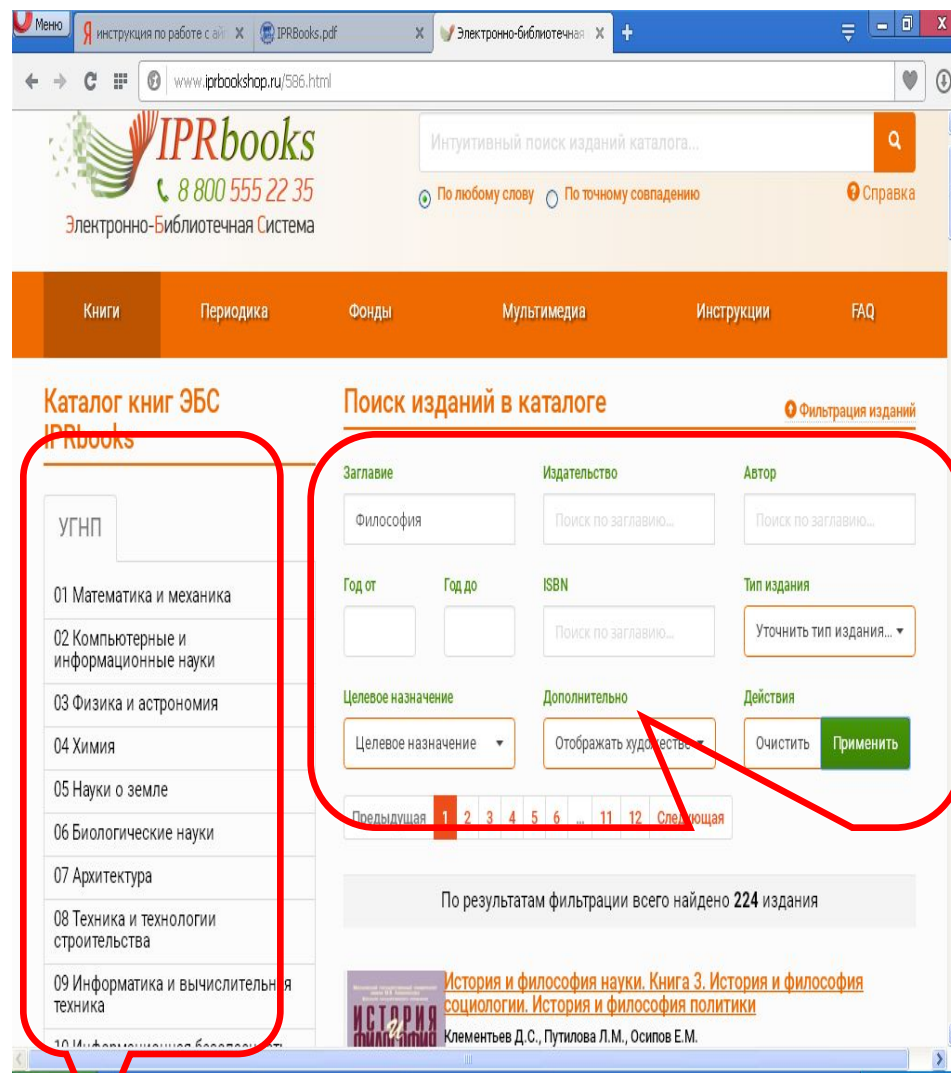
Меню | инструкция по работе с ай | IPRBooks.pdf | Электронно-библиотечная

www.iprbookshop.ru/586.html

IPRbooks
8 800 555 22 35
Электронно-Библиотечная Система

Интуитивный поиск изданий каталога...

По любому слову | По точному совпадению | Справка

Книги | Периодика | Фонды | Мультимедиа | Инструкции | FAQ

Каталог книг ЭБС IPRbooks

УГНП

01 Математика и механика
02 Компьютерные и информационные науки
03 Физика и астрономия
04 Химия
05 Науки о земле
06 Биологические науки
07 Архитектура
08 Техника и технологии строительства
09 Информатика и вычислительная техника
10 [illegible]

Поиск изданий в каталоге

Фильтрация изданий

Заглавие | Издательство | Автор
Философия | Поиск по заглавию... | Поиск по заглавию...

Год от | Год до | ISBN | Тип издания
Поиск по заглавию... | Уточнить тип издания...

Целевое назначение | Дополнительно | Действия
Целевое назначение | Отображать художестве | Очистить | Применить

Предыдущая 1 2 3 4 5 6 ... 11 12 Следующая

По результатам фильтрации всего найдено 224 издания

История и философия науки. Книга 3. История и философия социологии. История и философия политики
Клементьев Д.С., Путилова Л.М., Осипов Е.М.

ИСТОРИЯ И ФИЛОСОФИЯ